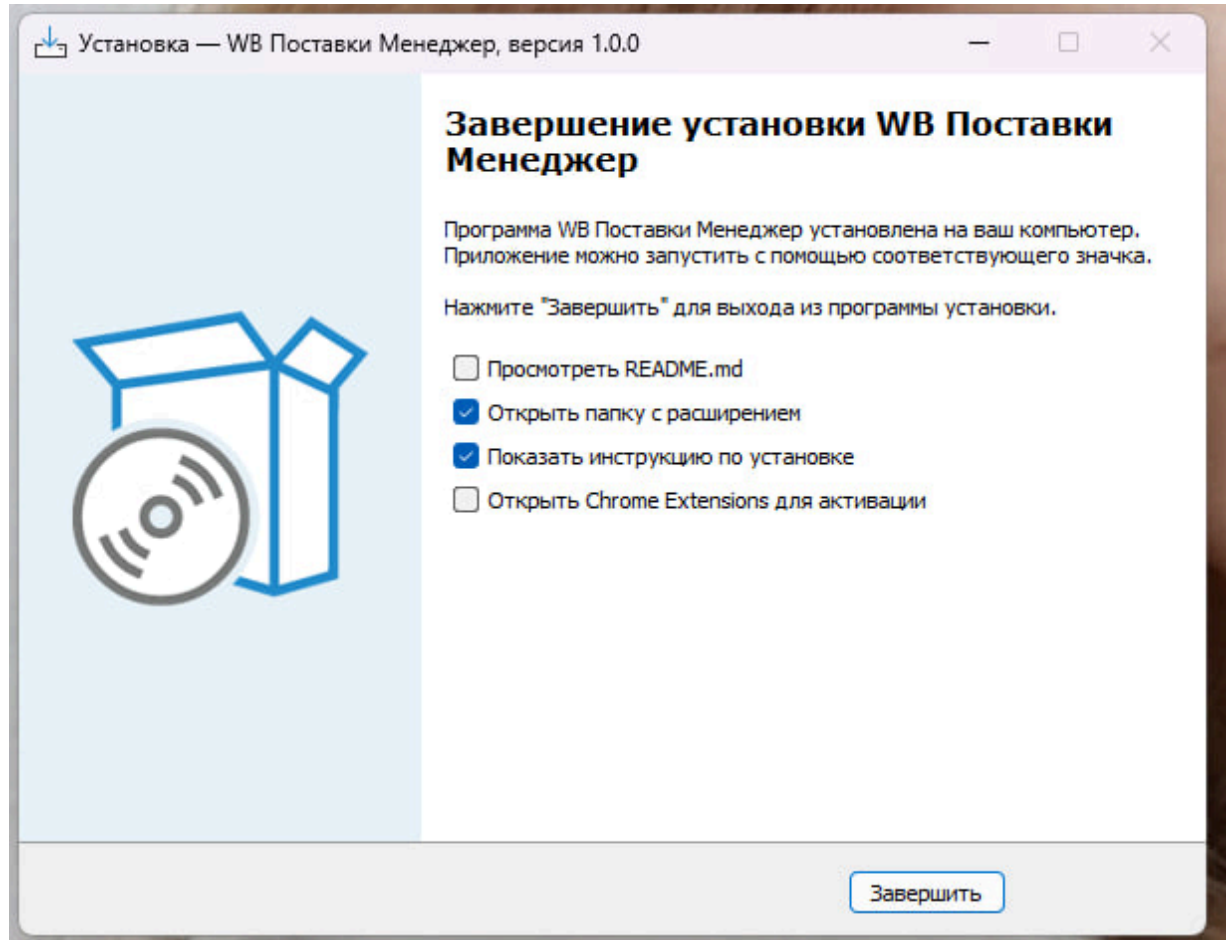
Установка — WB Поставки Менеджер, версия 1.0.0

Завершение установки WB Поставки Менеджер

Программа WB Поставки Менеджер установлена на ваш компьютер. Приложение можно запустить с помощью соответствующего значка.

Нажмите "Завершить" для выхода из программы установки.

Просмотреть README.md
Открыть папку с расширением
Показать инструкцию по установке
Открыть Chrome Extensions для активации

Завершить